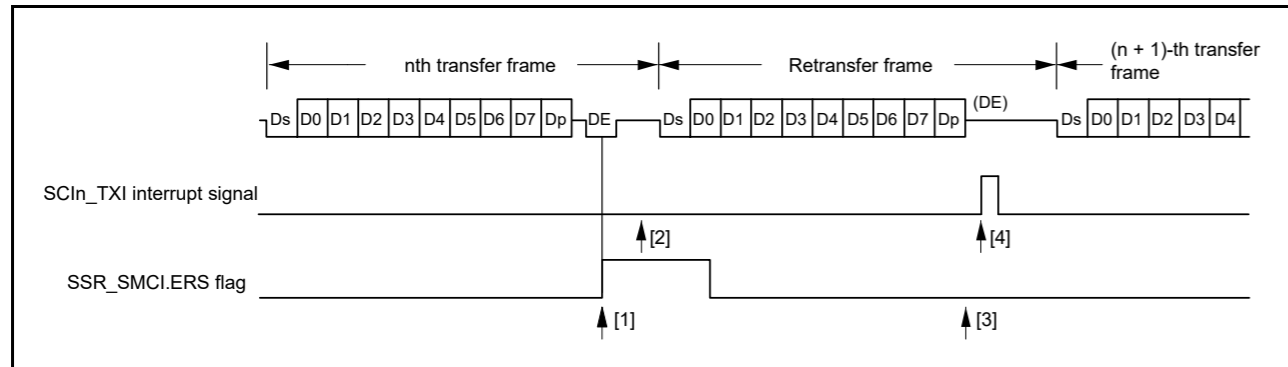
nth transfer frame

Retransfer frame

(n + 1)-th transfer frame

Ds D0 D1 D2 D3 D4 D5 D6 D7 Dp DE Ds D0 D1 D2 D3 D4 D5 D6 D7 Dp (DE) Ds D0 D1 D2 D3 D4

SCIn_TXI interrupt signal

[2]

[4]

SSR_SMCI.ERS flag

[1]

[3]